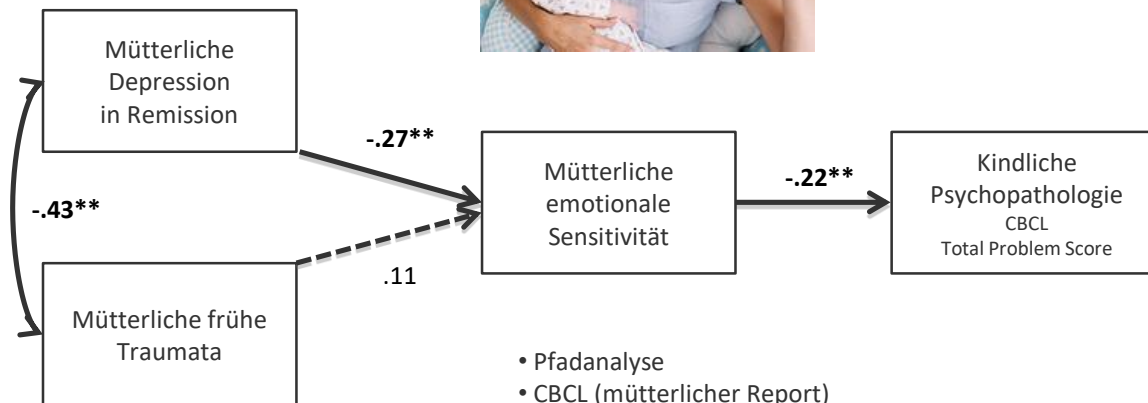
Mütterliche Depression in Remission

-.43**

Mütterliche frühe Traumata

-.27**

.11

Mütterliche emotionale Sensitivität

-.22**

Kindliche Psychopathologie
CBCL
Total Problem Score

• Pfadanalyse
• CBCL (mütterlicher Report)